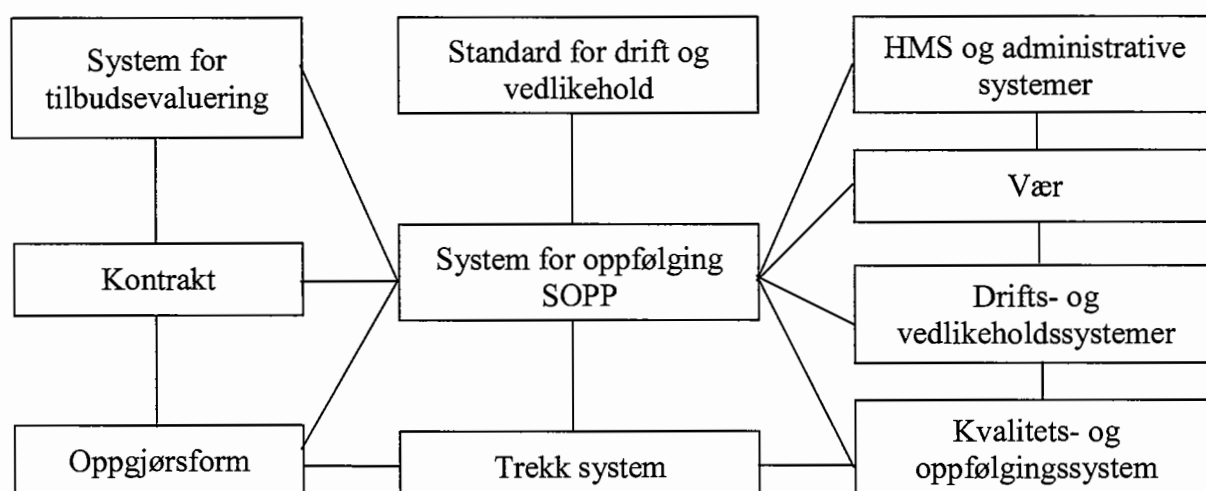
System for tilbudsevaluering

Standard for drift og vedlikehold

HMS og administrative systemer

Vær

Kontrakt

System for oppfølging SOPP

Drifts- og vedlikeholdssystemer

Oppgjørsform

Trekk system

Kvalitets- og oppfølgingssystem